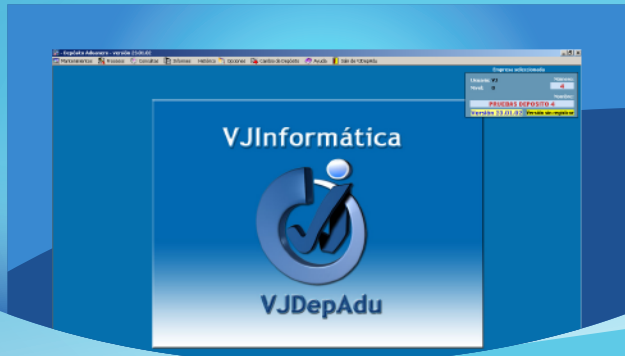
DepAdu Aduanero - versión 15.00.07

Mantenimientos Proceso Consultas Informes Histórico Opciones Cambio de Depósito Ayuda Salir de VJDepAdu

Empresa seleccionada
Usuario: VJ Número:
Nivel: 0 4
Nombre:
PRUEBAS DEPOSITO 4
Versión 15.01.07 Versión sin registrar

VJInformática

VJDepAdu